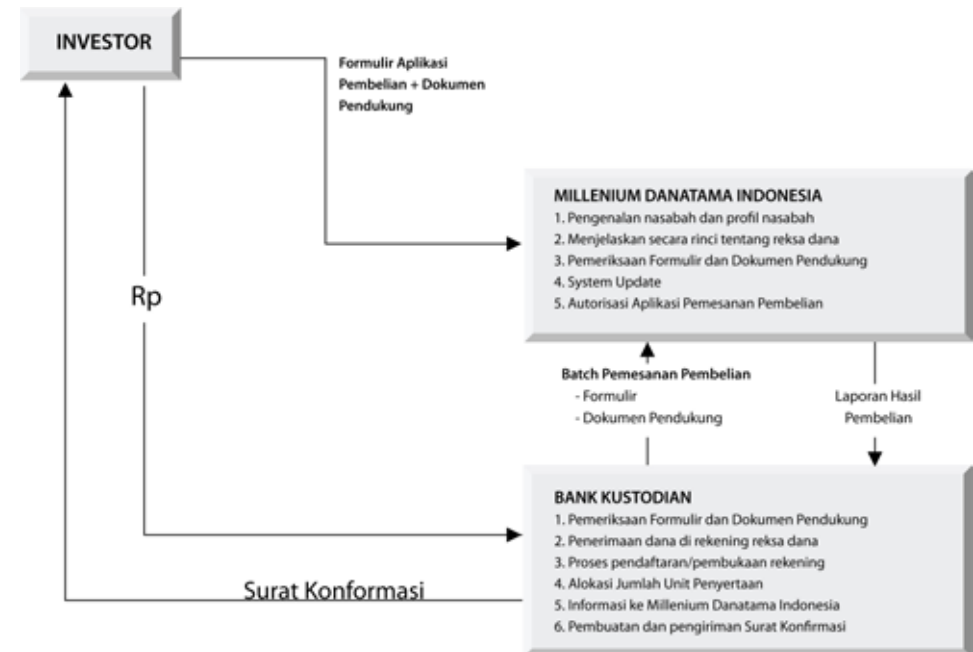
INVESTOR

Formulir Aplikasi Pembelian + Dokumen Pendukung

MILLENIUM DANATAMA INDONESIA
1. Pengenalan nasabah dan profil nasabah
2. Menjelaskan secara rinci tentang reksa dana
3. Pemeriksaan Formulir dan Dokumen Pendukung
4. System Update
5. Autorisasi Aplikasi Pemesanan Pembelian

Rp

Batch Pemesanan Pembelian
- Formulir
- Dokumen Pendukung

Laporan Hasil Pembelian

BANK KUSTODIAN
1. Pemeriksaan Formulir dan Dokumen Pendukung
2. Penerimaan dana di rekening reksa dana
3. Proses pendaftaran/pembukaan rekening
4. Alokasi Jumlah Unit Penyertaan
5. Informasi ke Millenium Danatama Indonesia
6. Pembuatan dan pengiriman Surat Konfirmasi

Surat Konformasi